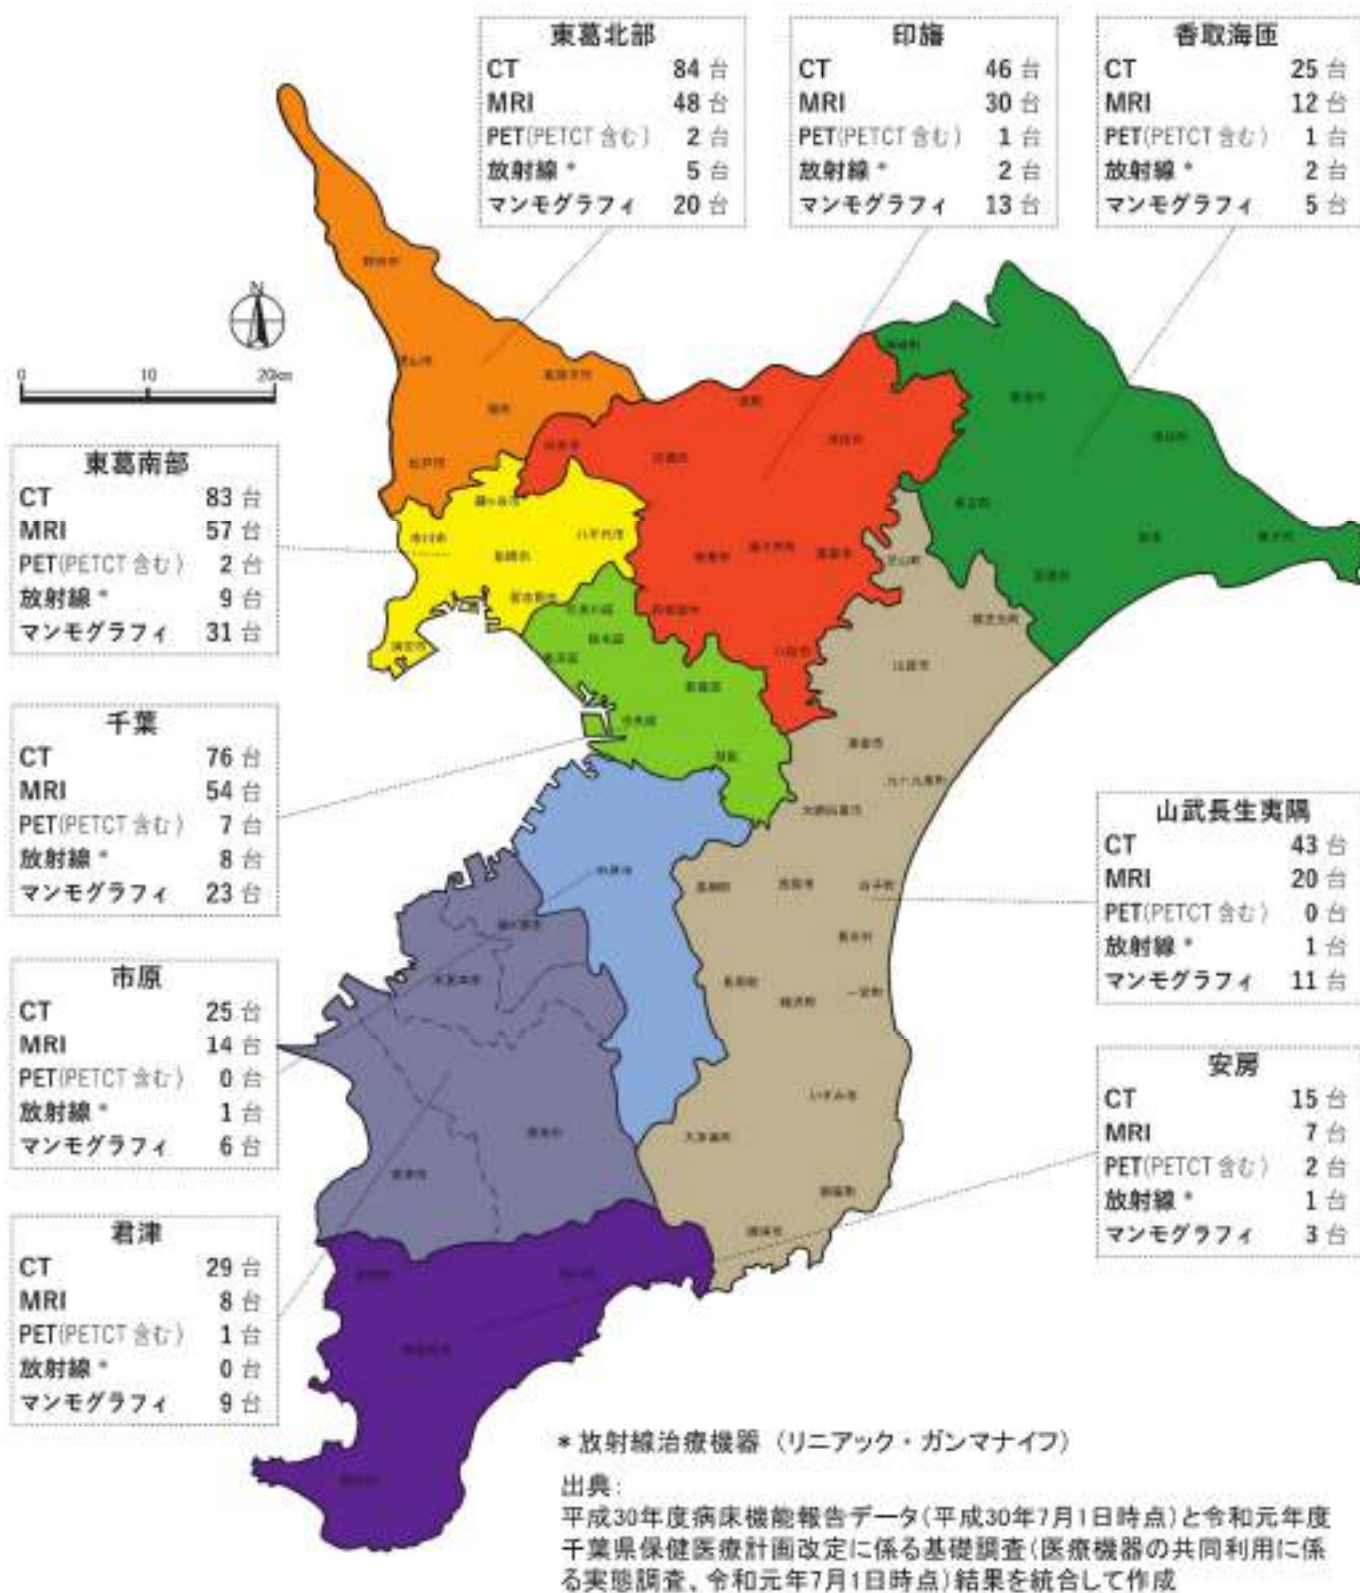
東葛北部
CT 84 台
MRI 48 台
PET(PETCT 含む) 2 台
放射線 * 5 台
マンモグラフィ 20 台

印旛
CT 46 台
MRI 30 台
PET(PETCT 含む) 1 台
放射線 * 2 台
マンモグラフィ 13 台

香取海匝
CT 25 台
MRI 12 台
PET(PETCT 含む) 1 台
放射線 * 2 台
マンモグラフィ 5 台

N

0 10 20km

東葛南部
CT 83 台
MRI 57 台
PET(PETCT 含む) 2 台
放射線 * 9 台
マンモグラフィ 31 台

千葉
CT 76 台
MRI 54 台
PET(PETCT 含む) 7 台
放射線 * 8 台
マンモグラフィ 23 台

山武長生夷隅
CT 43 台
MRI 20 台
PET(PETCT 含む) 0 台
放射線 * 1 台
マンモグラフィ 11 台

市原
CT 25 台
MRI 14 台
PET(PETCT 含む) 0 台
放射線 * 1 台
マンモグラフィ 6 台

安房
CT 15 台
MRI 7 台
PET(PETCT 含む) 2 台
放射線 * 1 台
マンモグラフィ 3 台

君津
CT 29 台
MRI 8 台
PET(PETCT 含む) 1 台
放射線 * 0 台
マンモグラフィ 9 台

* 放射線治療機器 (リニアック・ガンマナイフ)

出典:
平成30年度病床機能報告データ(平成30年7月1日時点)と令和元年度千葉県保健医療計画改定に係る基礎調査(医療機器の共同利用に係る実態調査、令和元年7月1日時点)結果を統合して作成